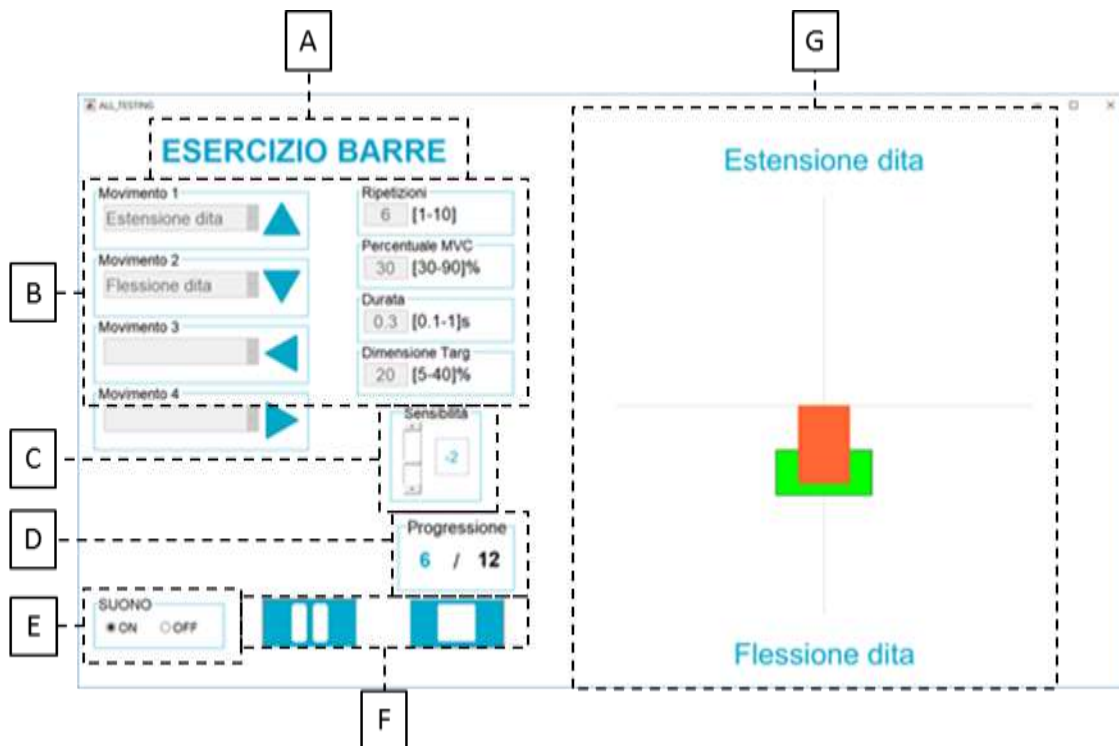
A

G

ALL_TESTING

ESERCIZIO BARRE

Movimento 1
Estensione dita

Movimento 2
Flessione dita

Movimento 3

Movimento 4

Ripetizioni
6 [1-10]

Percentuale MVC
30 [30-90]%

Durata
0.3 [0.1-1]s

Dimensione Targ
20 [5-40]%

Sensibilità
-2

Progressione
6 / 12

SUONO
ON OFF

B

C

D

E

F

Estensione dita

Flessione dita